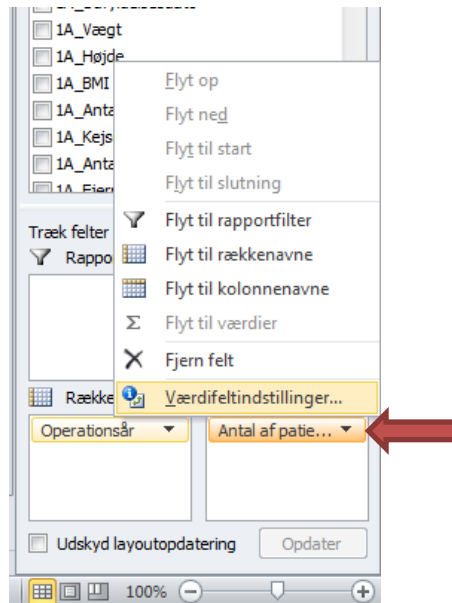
1A_Vægt
1A_Højde
1A_BMI
1A_Anta
1A_Kejs
1A_Anta
1A_Eier

Træk felter
Rappo

Række

Operationsår
Antal af patie...

Flyt op
Flyt ned
Flyt til start
Flyt til slutning
Flyt til rapportfilter
Flyt til rækkenavne
Flyt til kolonnenavne
Flyt til værdier
Fjern felt
Værdifeltindstillinger...

Udskyd layoutopdatering
Opdater

100%